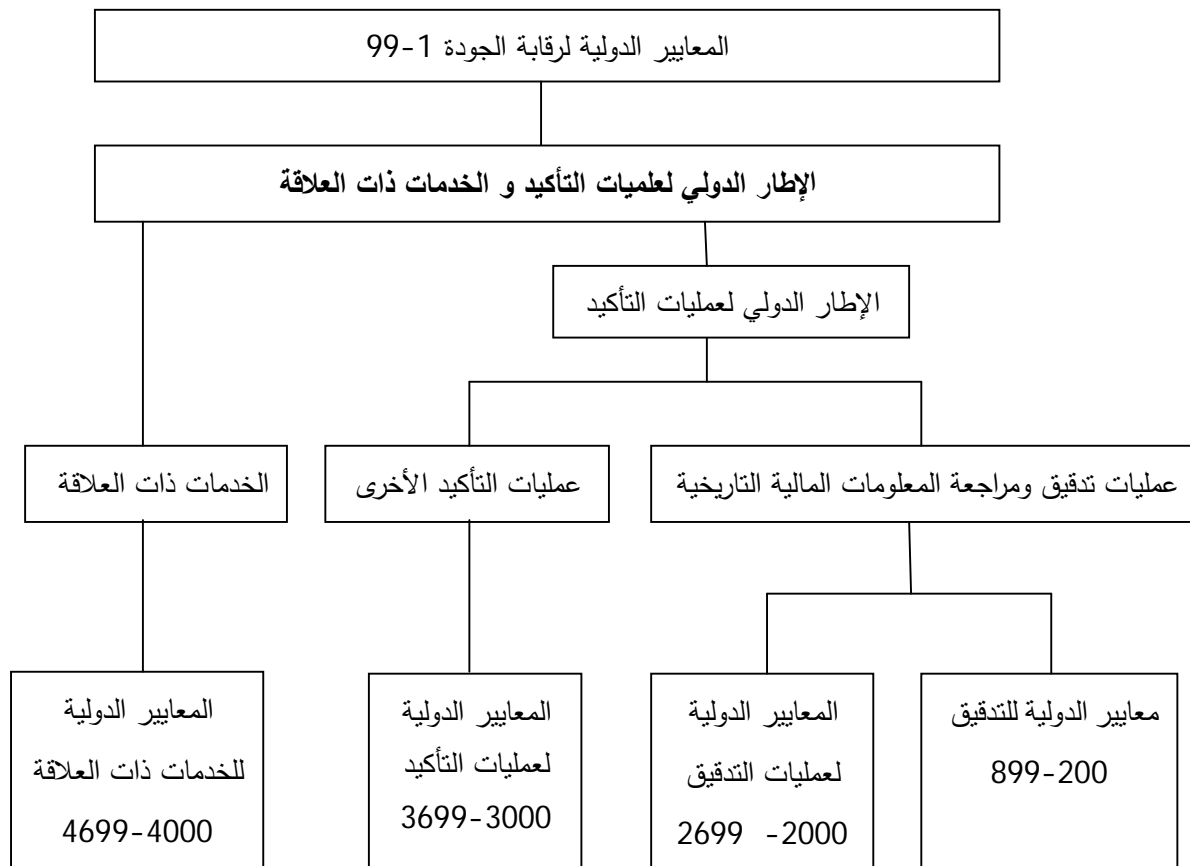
المعايير الدولية لرقابة الجودة 1-99

الإطار الدولي لعلميات التأكيد و الخدمات ذات العلاقة

الإطار الدولي لعمليات التأكيد

عمليات تدقيق ومراجعة المعلومات المالية التاريخية

عمليات التأكيد الأخرى

الخدمات ذات العلاقة

معايير الدولية للتدقيق 899-200

المعايير الدولية لعمليات التدقيق 2699 -2000

المعايير الدولية لعمليات التأكيد 3699-3000

المعايير الدولية للخدمات ذات العلاقة 4699-4000